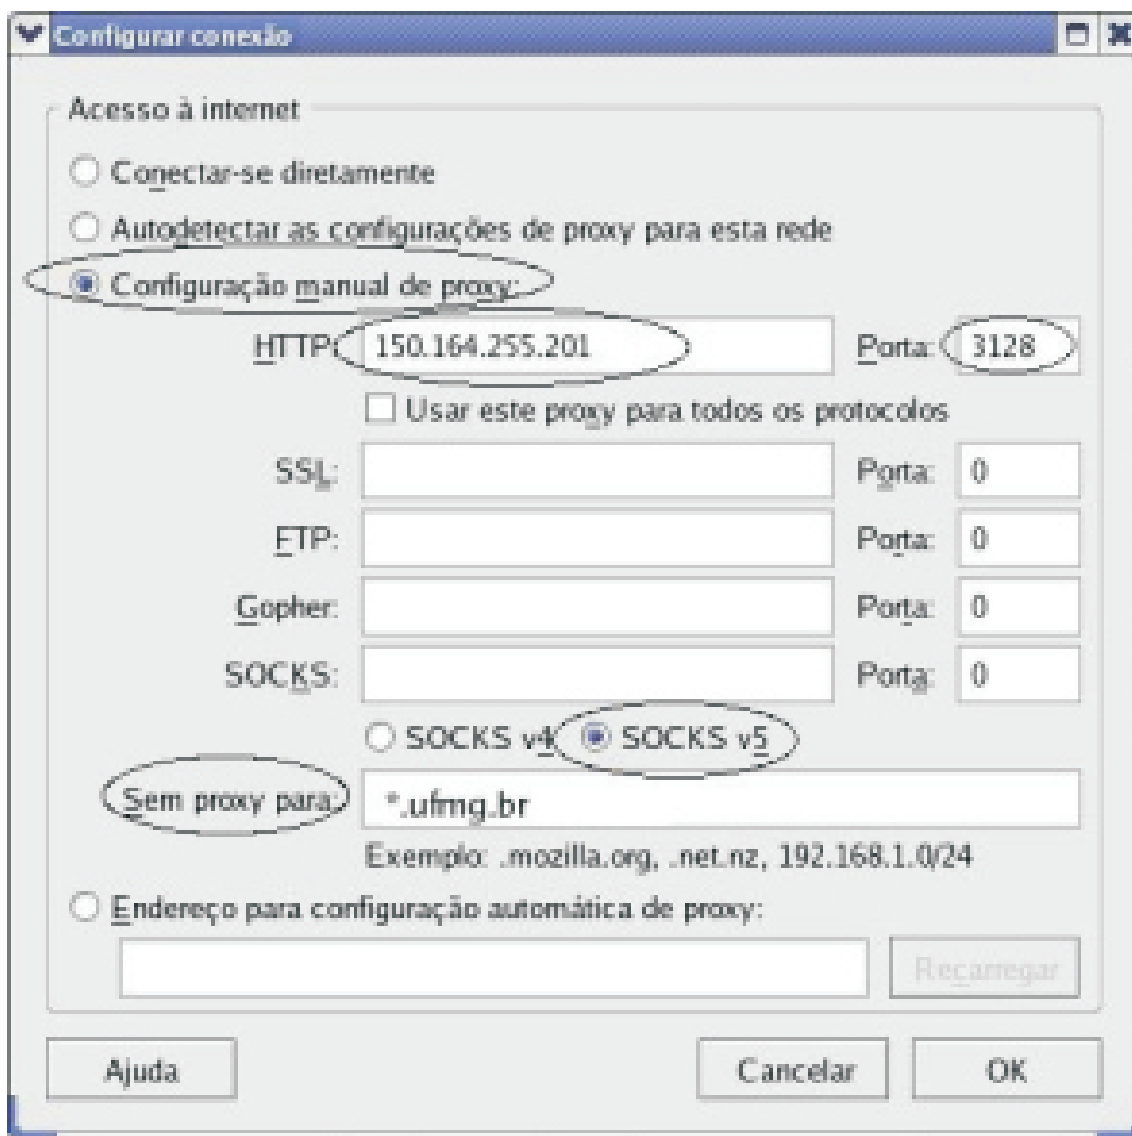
Configurar conexão

Acesso à internet

Conectar-se diretamente

Autodetectar as configurações de proxy para esta rede

Configuração manual de proxy:

HTTP: 150.164.255.201 Porta: 3128

Usar este proxy para todos os protocolos

SSL: Porta: 0

FTP: Porta: 0

Gopher: Porta: 0

SOCKS: Porta: 0

SOCKS v4 SOCKS v5

Sem proxy para: *.ufmg.br

Exemplo: .mozilla.org, .net.nz, 192.168.1.0/24

Endereço para configuração automática de proxy:

Recarregar

Ajuda Cancelar OK